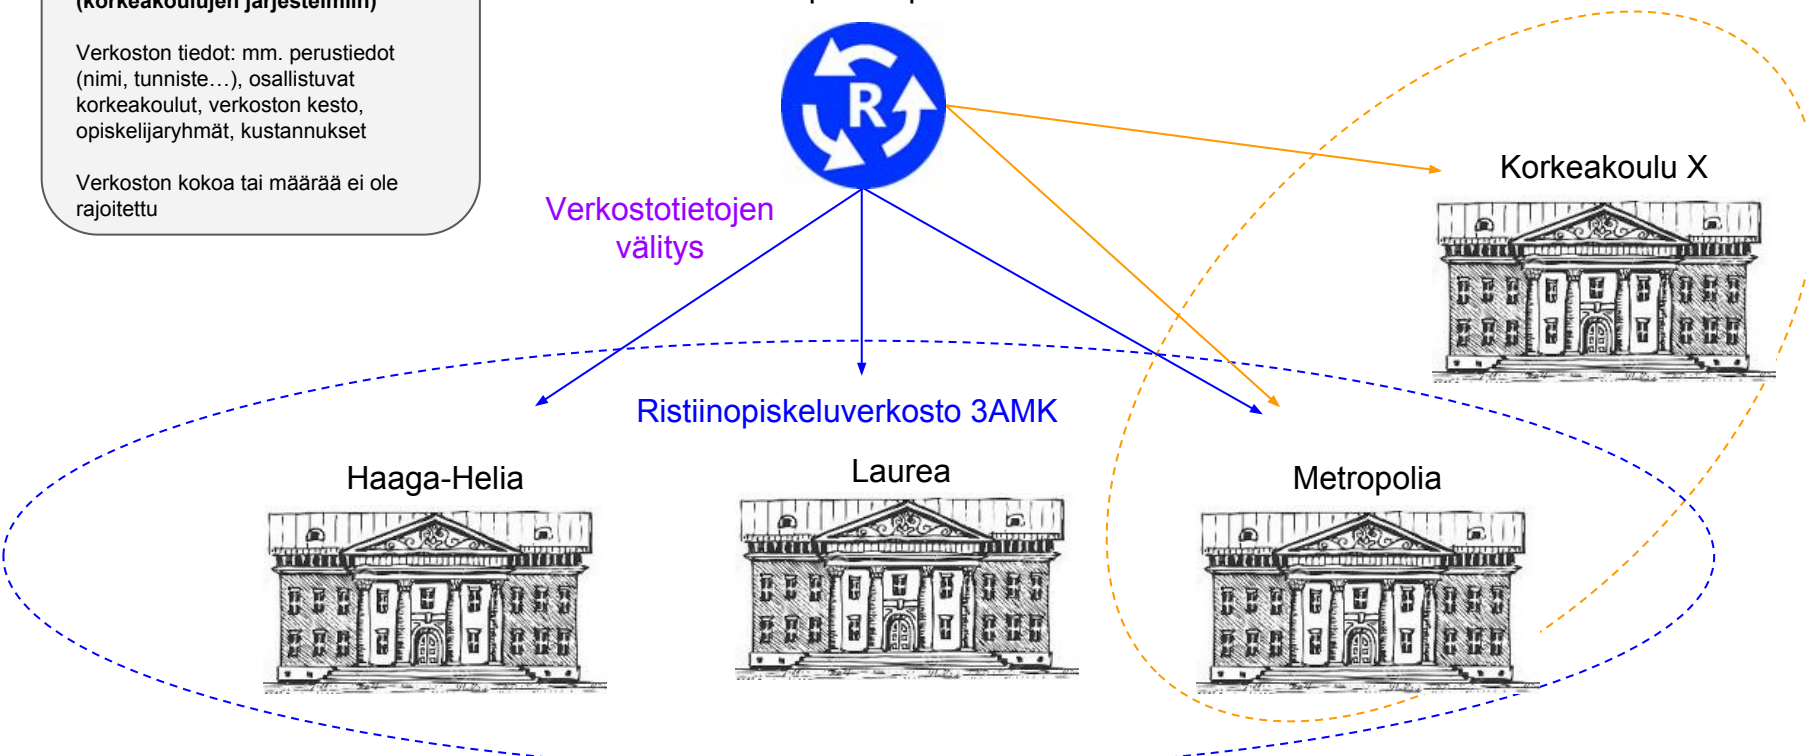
(korkeakoulujen järjestelmiin)

Verkoston tiedot: mm. perustiedot (nimi, tunniste…), osallistuvat korkeakoulut, verkoston kesto, opiskelijaryhmät, kustannukset

Verkoston kokoa tai määrää ei ole rajoitettu

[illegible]

R

Verkostotietojen välitys

Korkeakoulu X

Ristiinopiskeluverkosto 3AMK

Haaga-Helia

Laurea

Metropolia